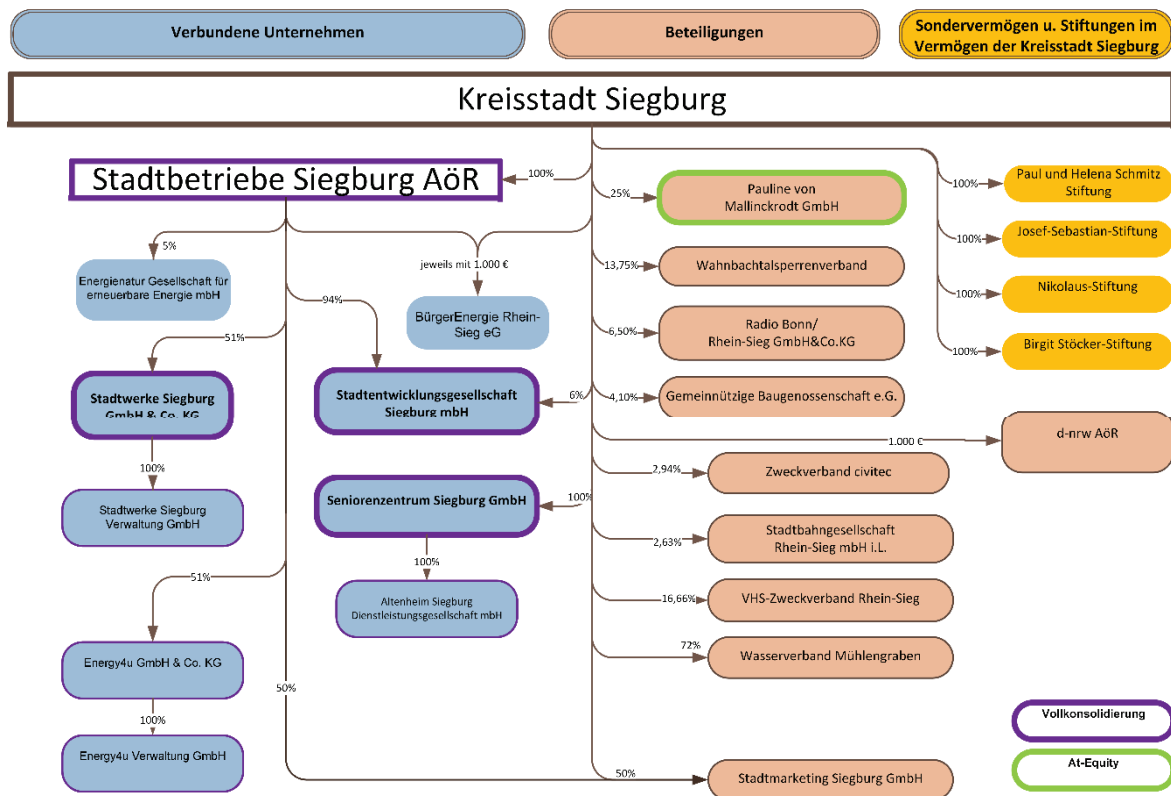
Verbundene Unternehmen

Beteiligungen

Sondervermögen u. Stiftungen im Vermögen der Kreisstadt Siegburg

Kreisstadt Siegburg

Stadtbetriebe Siegburg AöR

100%

5%

Energienatur Gesellschaft für erneuerbare Energie mbH

jeweils mit 1.000 €

BürgerEnergie Rhein-Sieg eG

94%

51%

Stadtwerke Siegburg GmbH & Co. KG

100%

Stadtwerke Siegburg Verwaltung GmbH

Stadtentwicklungsgesellschaft Siegburg mbH

6%

Seniorenzentrum Siegburg GmbH

100%

100%

Altenheim Siegburg Dienstleistungsgesellschaft mbH

51%

Energy4u GmbH & Co. KG

100%

Energy4u Verwaltung GmbH

50%

25%

Pauline von Mallinckrodt GmbH

13,75%

Wahnbachtalsperrenverband

6,50%

Radio Bonn/ Rhein-Sieg GmbH&Co.KG

4,10%

Gemeinnützige Baugenossenschaft e.G.

1.000 €

d-nrw AöR

2,94%

Zweckverband civitec

2,63%

Stadtbahngesellschaft Rhein-Sieg mbH i.L.

16,66%

VHS-Zweckverband Rhein-Sieg

72%

Wasserverband Mühlengraben

50%

Stadtmarketing Siegburg GmbH

100%

Paul und Helena Schmitz Stiftung

100%

Josef-Sebastian-Stiftung

100%

Nikolaus-Stiftung

100%

Birgit Stöcker-Stiftung

Vollkonsolidierung

At-Equity